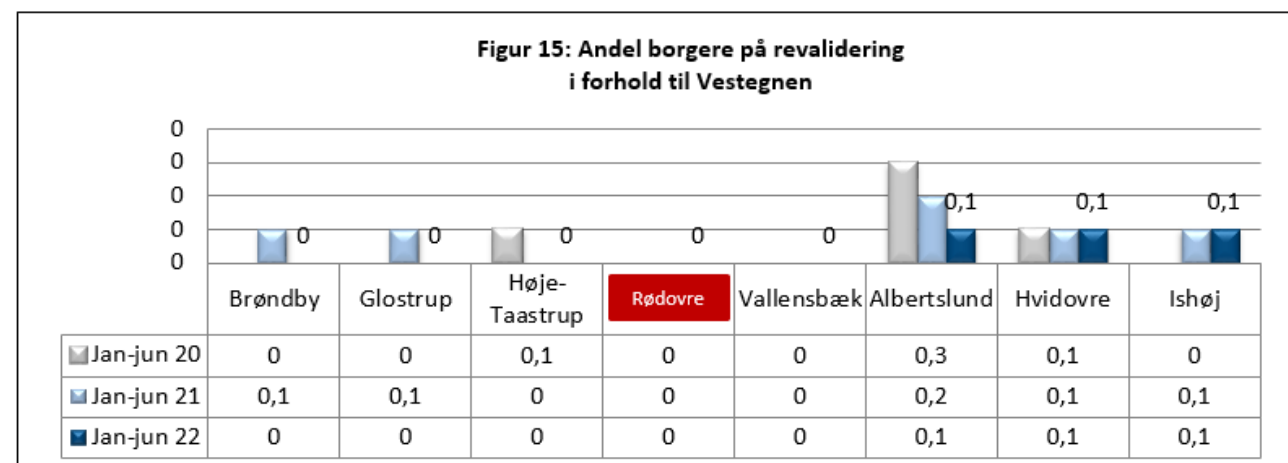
Figur 15: Andel borgere på revalidering i forhold til Vestegnen

0
0
0
0
0

0 0 0 0 0 0,1 0,1 0,1

| | Brøndby | Glostrup | Høje-Taastrup | Rødovre | Vallensbæk | Albertslund | Hvidovre | Ishøj |
|---|---|---|---|---|---|---|---|---|
| Jan-jun 20 | 0 | 0 | 0,1 | 0 | 0 | 0,3 | 0,1 | 0 |
| Jan-jun 21 | 0,1 | 0,1 | 0 | 0 | 0 | 0,2 | 0,1 | 0,1 |
| Jan-jun 22 | 0 | 0 | 0 | 0 | 0 | 0,1 | 0,1 | 0,1 |